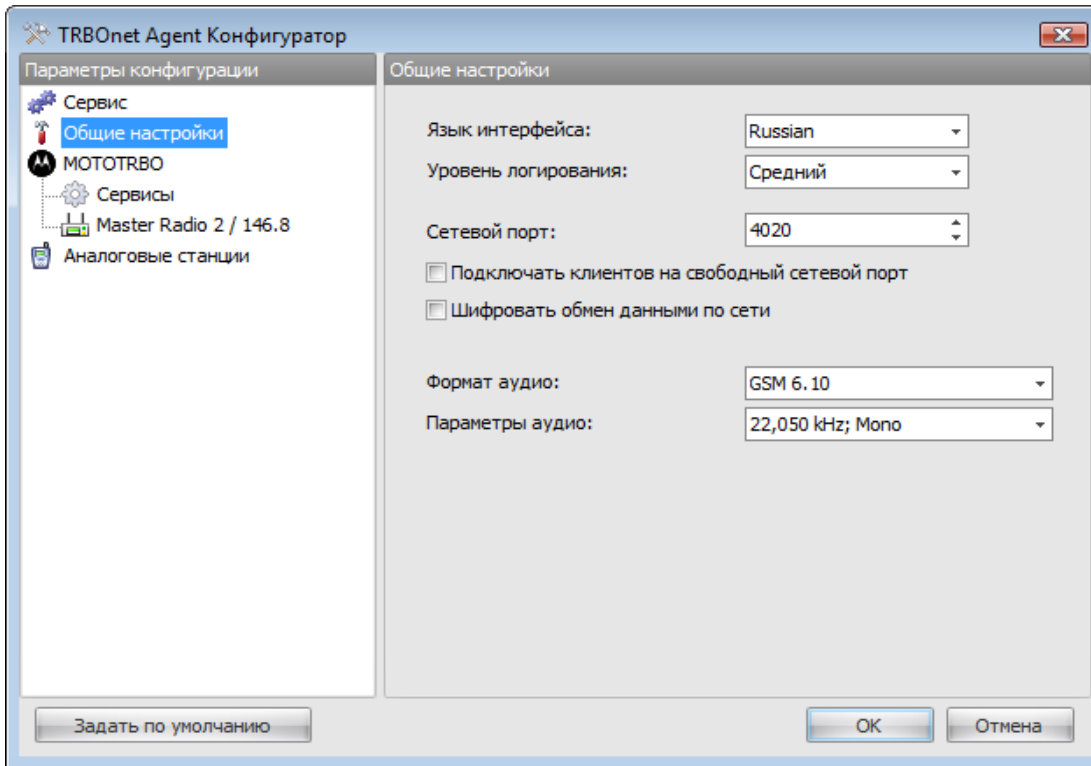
TRBOnet Agent Конфигуратор

Параметры конфигурации

Сервис
Общие настройки
MOTOTRBO
Сервисы
Master Radio 2 / 146.8
Аналоговые станции

Общие настройки

Язык интерфейса: Russian
Уровень логирования: Средний
Сетевой порт: 4020
Подключать клиентов на свободный сетевой порт
Шифровать обмен данными по сети
Формат аудио: GSM 6.10
Параметры аудио: 22,050 kHz; Mono

Задать по умолчанию
OK
Отмена